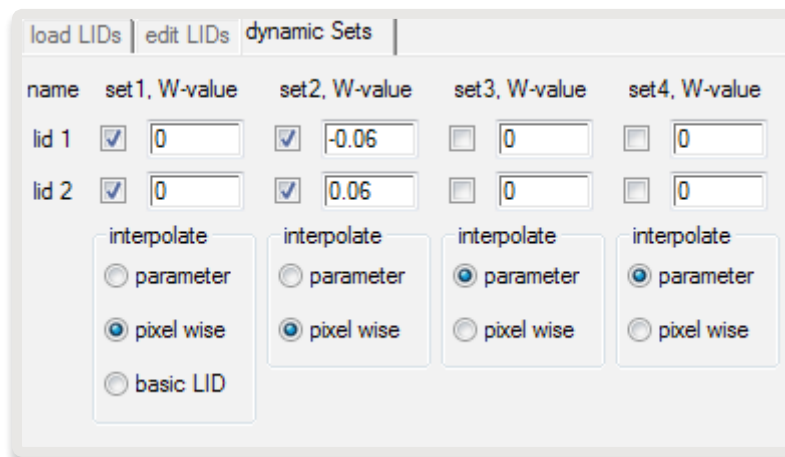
load LIDs | edit LIDs | dynamic Sets

| name | set1, W-value | set2, W-value | set3, W-value | set4, W-value |
|---|---|---|---|---|
| lid 1 | 0 | -0.06 | 0 | 0 |
| lid 2 | 0 | 0.06 | 0 | 0 |

interpolate
parameter
pixel wise
basic LID

interpolate
parameter
pixel wise

interpolate
parameter
pixel wise

interpolate
parameter
pixel wise